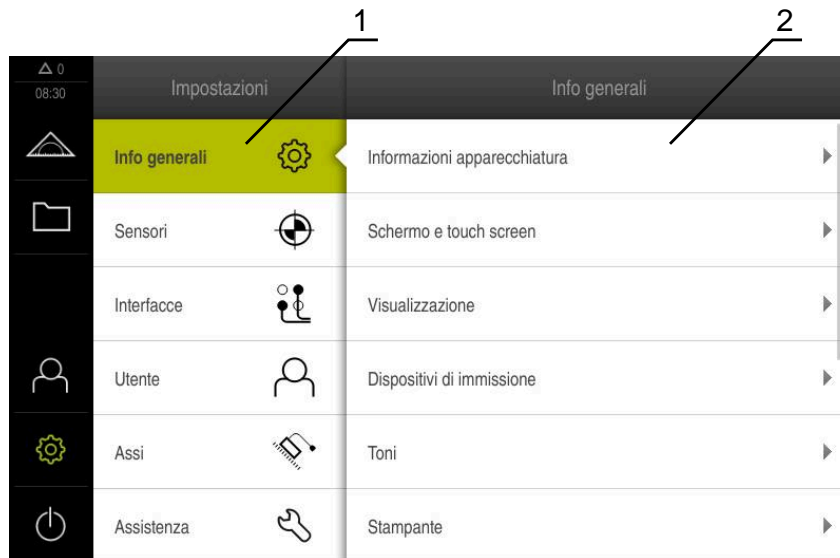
1
2
Δ 0
08:30
Impostazioni
Info generali
Info generali
Sensori
Interfacce
Utente
Assi
Assistenza
Informazioni apparecchiatura
Schermo e touch screen
Visualizzazione
Dispositivi di immissione
Toni
Stampante